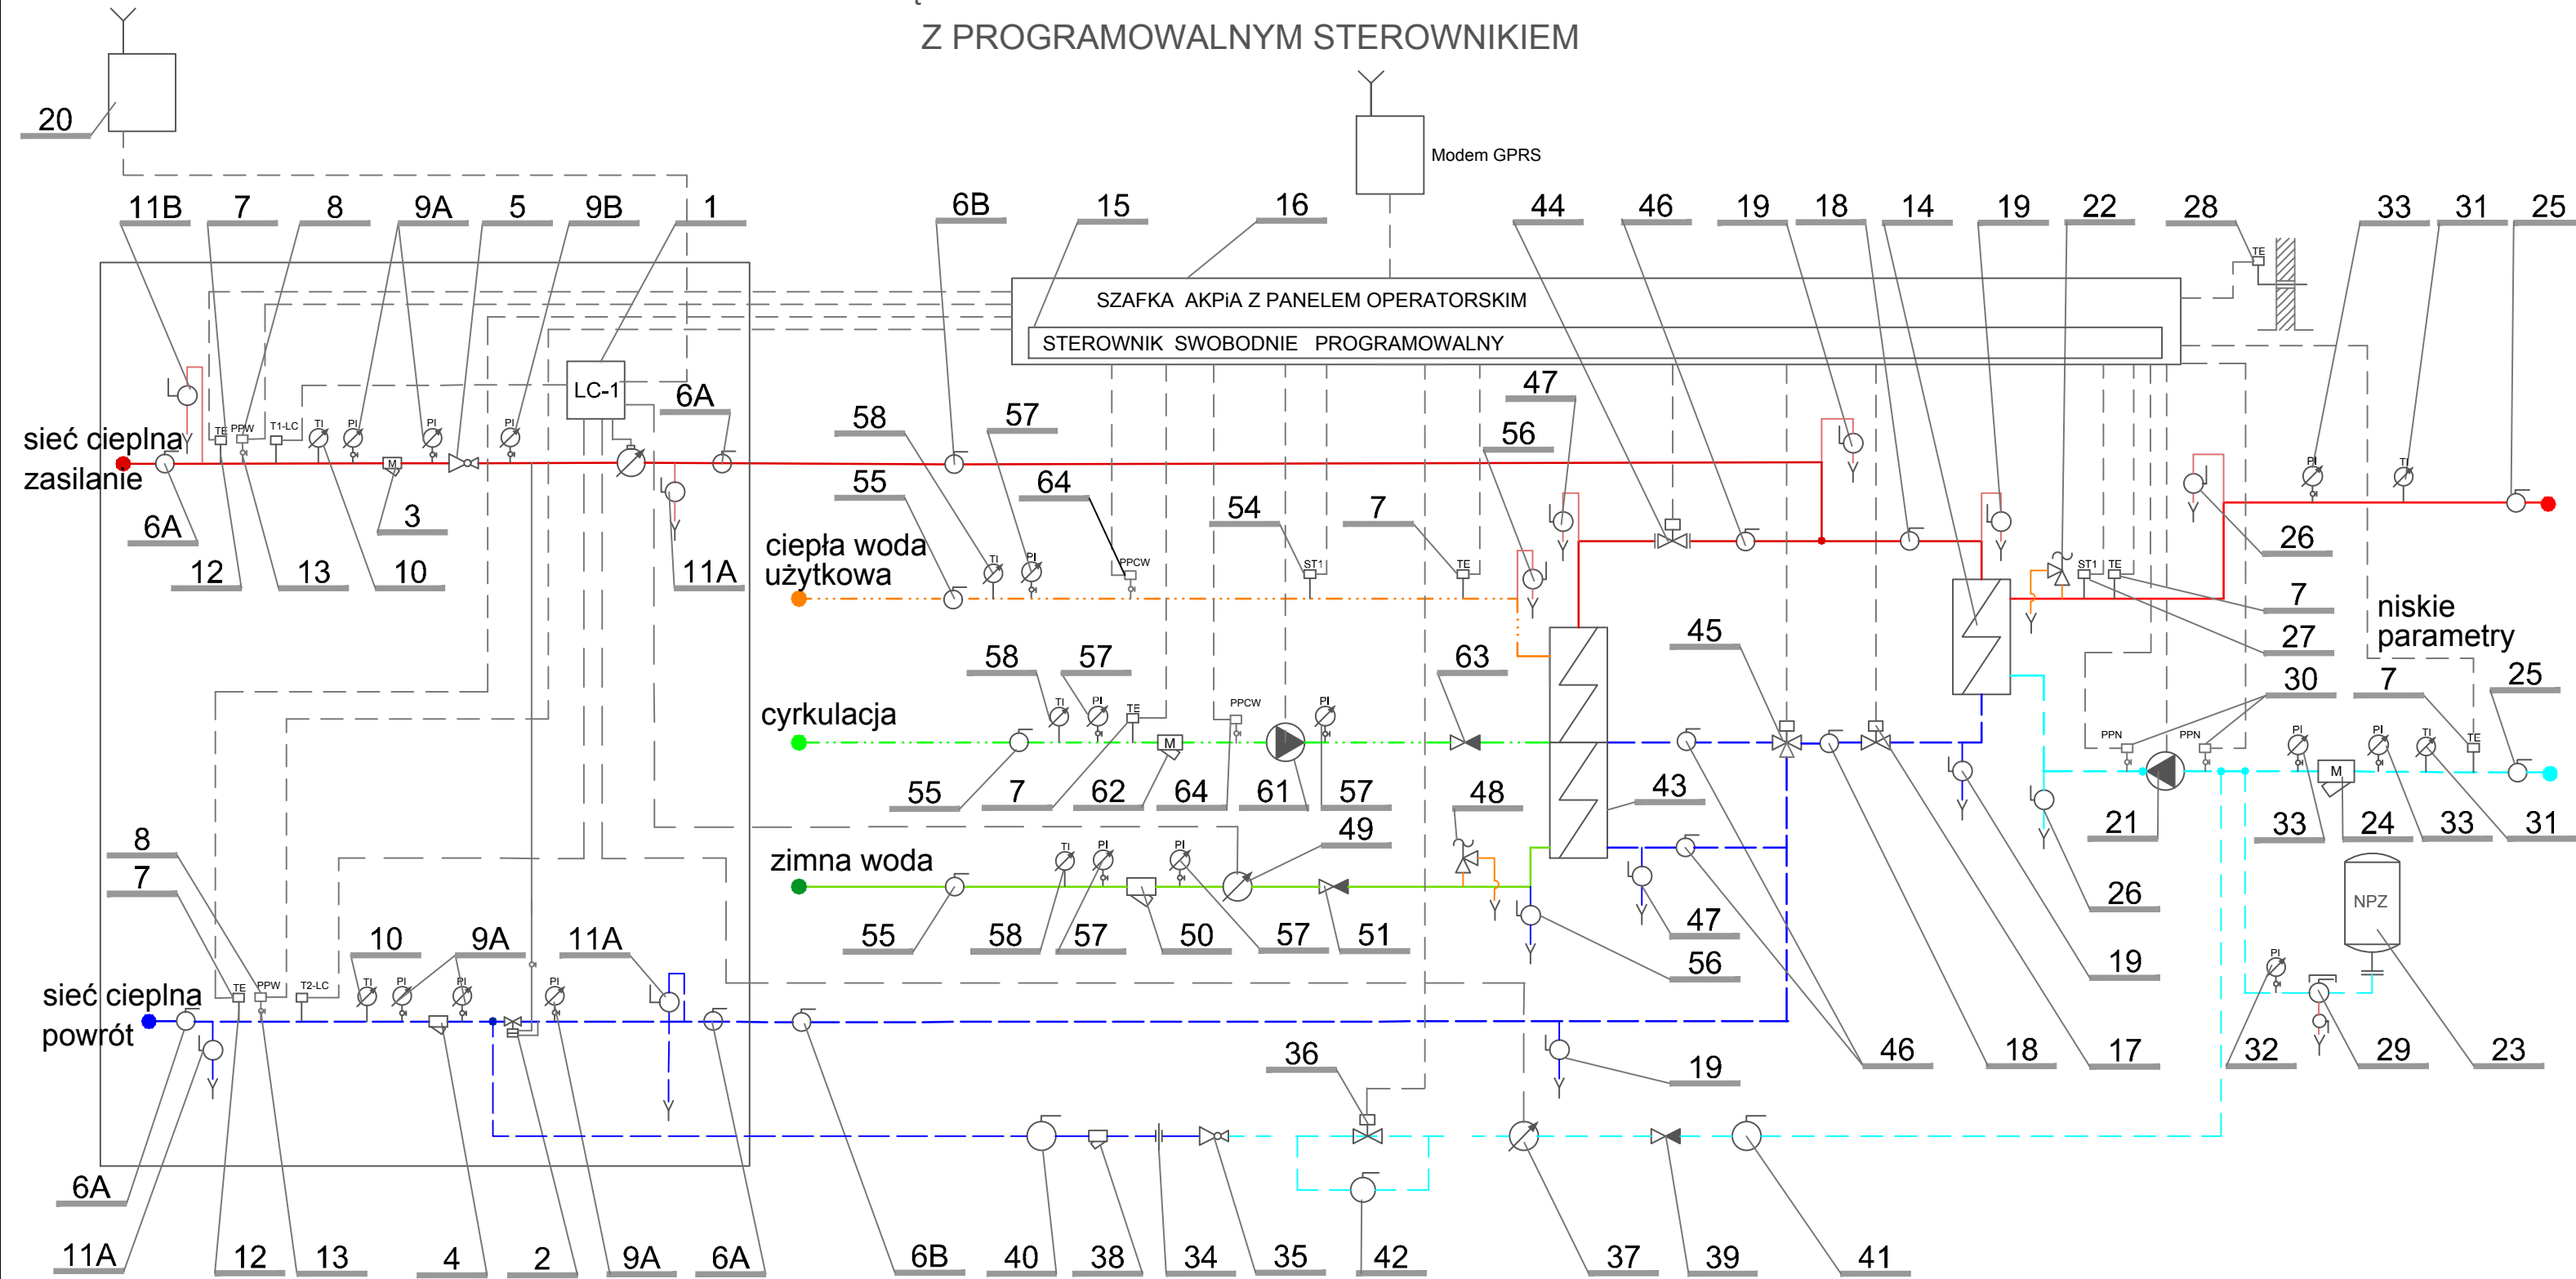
Z PROGRAMOWALNYM STEROWNIKIEM

20

Modem GPRS

11B 7 8 9A 5 9B 1 6B 15 16 44 46 19 18 14 19 22 28 33 31 25

SZAFKA AKPiA Z PANELEM OPERATORSKIM

STEROWNIK SWOBODNIE PROGRAMOWALNY

TE

LC-1

6A

sieć cieplna zasilanie

TE PPW T1-LC TI PI PI PI

M

6A 3 12 13 10 11A

58 57 47 56

55 64 54 7

ciepła woda użytkowa

TI PI PPCW ST1 TE

26

ST1 TE

7 27

niskie parametry

63 45

cyrkulacja

58 57

TI PI TE PPCW PI

M

55 7 62 64 61 57

48 43

30 7 25

PPN PPN PI PI TI TE

M

21 33 24 33 31

49

zimna woda

TI PI PI

55 58 57 50 57 51

47 56 26 19

NPZ

8 7

sieć cieplna powrót

TE PPW T2-LC TI PI PI PI

10 9A 11A

36 19 46 18 17 32 29 23

PI

6A 11A 12 13 4 2 9A 6A 6B 40 38 34 35 42 37 39 41